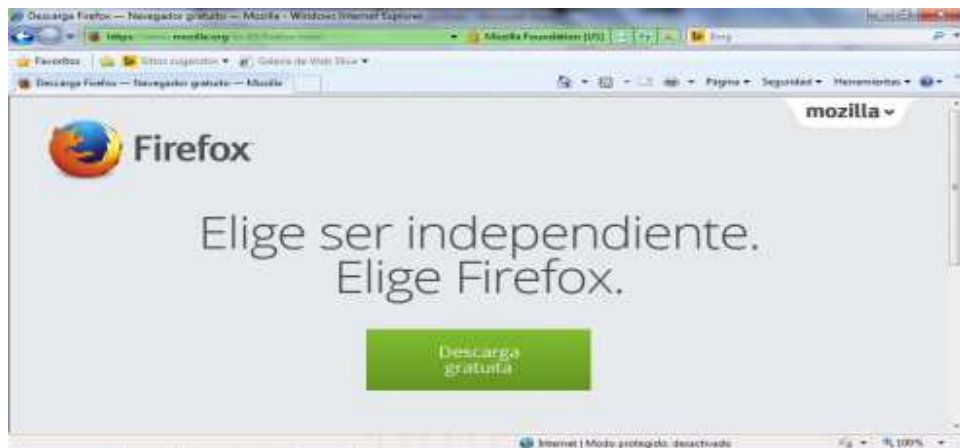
Descarga Firefox — Navegador gratuito — Mozilla - Windows Internet Explorer

https://www.mozilla.org/es-ES/firefox/new/

Mozilla Foundation [US]

Bing

Favoritos

Sitios sugeridos ▾

Galería de Web Slice ▾

Descarga Firefox — Navegador gratuito — Mozilla

Página ▾ Seguridad ▾ Herramientas ▾

mozilla

Firefox

Elige ser independiente.
Elige Firefox.

Descarga gratuita

Internet | Modo protegido: desactivado

100%